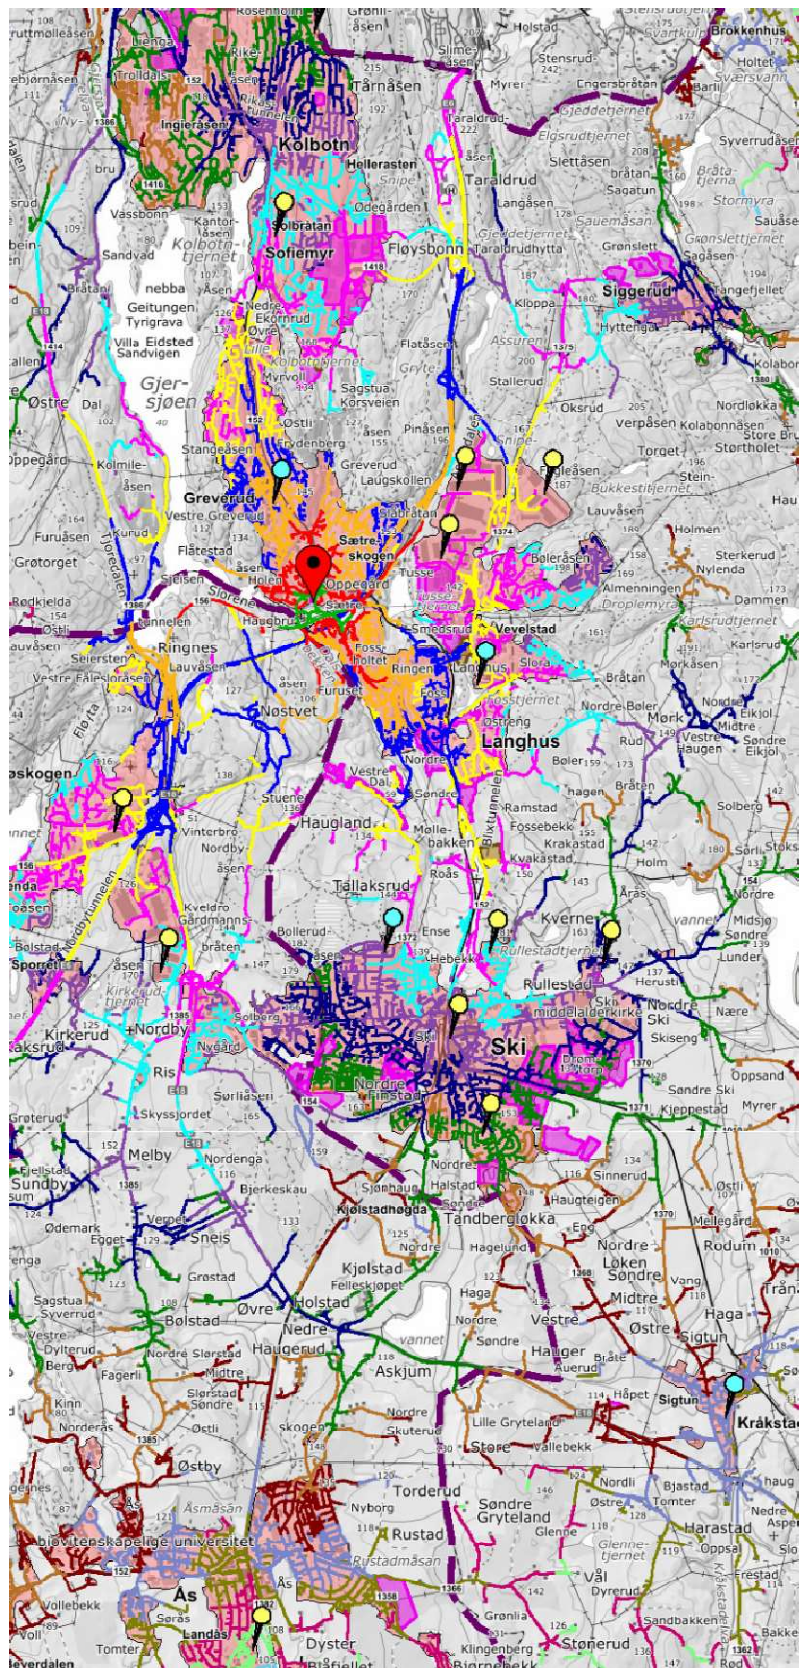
Rosenholm
Grønliåsen
Holstad
Brokkenhus
ruttmølleåsen
Lienga
Rike
Tårnåsen
Slimeåsen
Stensrud
Svartkulp
Holtet
Sværsvann
kebjørnåsen
Trolldals
Myrer
Engersbråten
Barli
Kolbotn
Taraldrud
Gjeddetjernet
Elgsrudtjernet
Syverudåsen
Ingieråsen
Holleraston
Snipe
Taraldrud
Slettåsen
bråten
Bråtatjerna
Sagatun
Stormyra
Vassbonn
Solbråtan
Ødegården
Langåsen
Sauemåsan
Sauåse
Kantorjern
Kolbotntjernet
Sofiemyr
Fløysbonn
Gjeddetjernet
Taraldrudhytta
Grønslett
Grønslettjernet
Sandvad
Sagåsen
nebba
Geitungen
Tyrigrava
Kloppa
Siggerud
Tangefjellet
Villa Eidsted
Sandvigen
Nedre Ekornrud
Øvre
Hyttenga
Kolbotntjernet
Flatåsen
Grytå
Assuren
Kolabon
Gjersjøen
Myrvoll
Sagstua
Korsveien
Stallerud
Østre
Dal
Oksrud
Nordløkka
verpåsen
Kolabonnåsen
Store Bru
Østli
Erydenberg
Pinåsen
Oppegård
Stangeåsen
Greverud
Laugskollen
Torget
Stortholet
Kolmileåsen
Fjelleåsen
Bukkestitjernet
Stein
Greverud
Vestre Greverud
Sløbråtan
Lauvåsen
Hau
Furuåsen
Kurud
Sætreskogen
Holmen
Grøtorget
Flåtestad
Bøleråsen
Sterkerud
Nylenda
Oppegård
Tusse
Almenningen
Sjøløsen
Holen
Tussetjernet
Droplemyra
Dammen
Rødkjelda
Sætre
Smedsrud
Vevelstad
Karlsrudtjernet
Østli
Haugbru
Slora
Karlsrud
Ringnes
Fosshollet
Ringen
Langhus
Bråtan
auvåsen
Selersten
Lauvåsen
Vestre Falesloråsen
Furuset
Foss
Fosstjernet
Mørkåsen
Nøstvet
Østreng
Nordre Bøler
Mørk
Eikjol
Midtre
Vestre Haugen
Søndre Eikjol
Langhus
Rud
askogen
Vestre Dal
Bøler
hagen
Bråten
Nordre
Søndre
Solberg
Stuene
Haugland
Ramstad
Fossebekk
Vinterbro
Mollebakken
Krakastad
Nordby
Kvakastad
Holm
Sørli
Stoks
åsen
Roås
Åros
Nordre
Kveldro Gårdmannsbråten
Tallaksrud
Kverne
Midsjø
Søndre
Bollerud
Ense
vannet
Bolstad
Sporet
Hebekk
Rullestadtjernet
åsen
Lunder
Herustil
Kirkerudtjernet
Rullestad
Nordre Ski
Skimiddelalderkirke
Kirkerud
Nordby
Solberg
Nygård
Ski
Nære
Skiseng
Ris
Nordre Finstad
Oppsand
Søndre Ski
Sørliåsen
Skyssjordet
Myrer
Kjeppestad
Groterud
Melby
Nordenga
Nordre
Halstad
Sinnerud
Sundby
Bjerkeskau
Sjøhaug
Søndre
Haugteigen
Østli
Ødemark
Kjølstadnøgda
Tandbergløkka
Mellegård
Egget
Verpen
Sneis
Nordre
Hagelund
Nordre Løken
Rodum
Søndre
Grastad
Kjølstad
Felleskjøpet
Vang
Haga
Sagstua
Syverud
Øvre
Holstad
Midtre
Bolstad
Nedre
Nordre
Vestre
Østre
Sigtun
Haugerud
vannet
Søndre
Hauger
Berg
Fagerli
Askjum
Auerud
Nordre Slørstad
Midtre
Slørstad Søndre
Håpet
Sigtun
Kråkstad
Kinn
Norderås
Østli
Nordre
Skuterud
Lille Gryteland
Store
Vallebekk
Østby
Bjastad
Tomter
Torderud
Nordli
Østre
Åsmåsan
Nyborg
Søndre Gryteland
Harastad
Glenne
Glennetjernet
Oppsal
Rustad
Rustadmåsan
biovitenskapelige universitet
Ås
Ås
Ås
Vollebekk
Søråsen
Grønlia
Vål
Dyrerud
Frestad
Sandbakken
Voll
Tomter
Landås
Dyster
Klingenberg
Støperud
everdalen